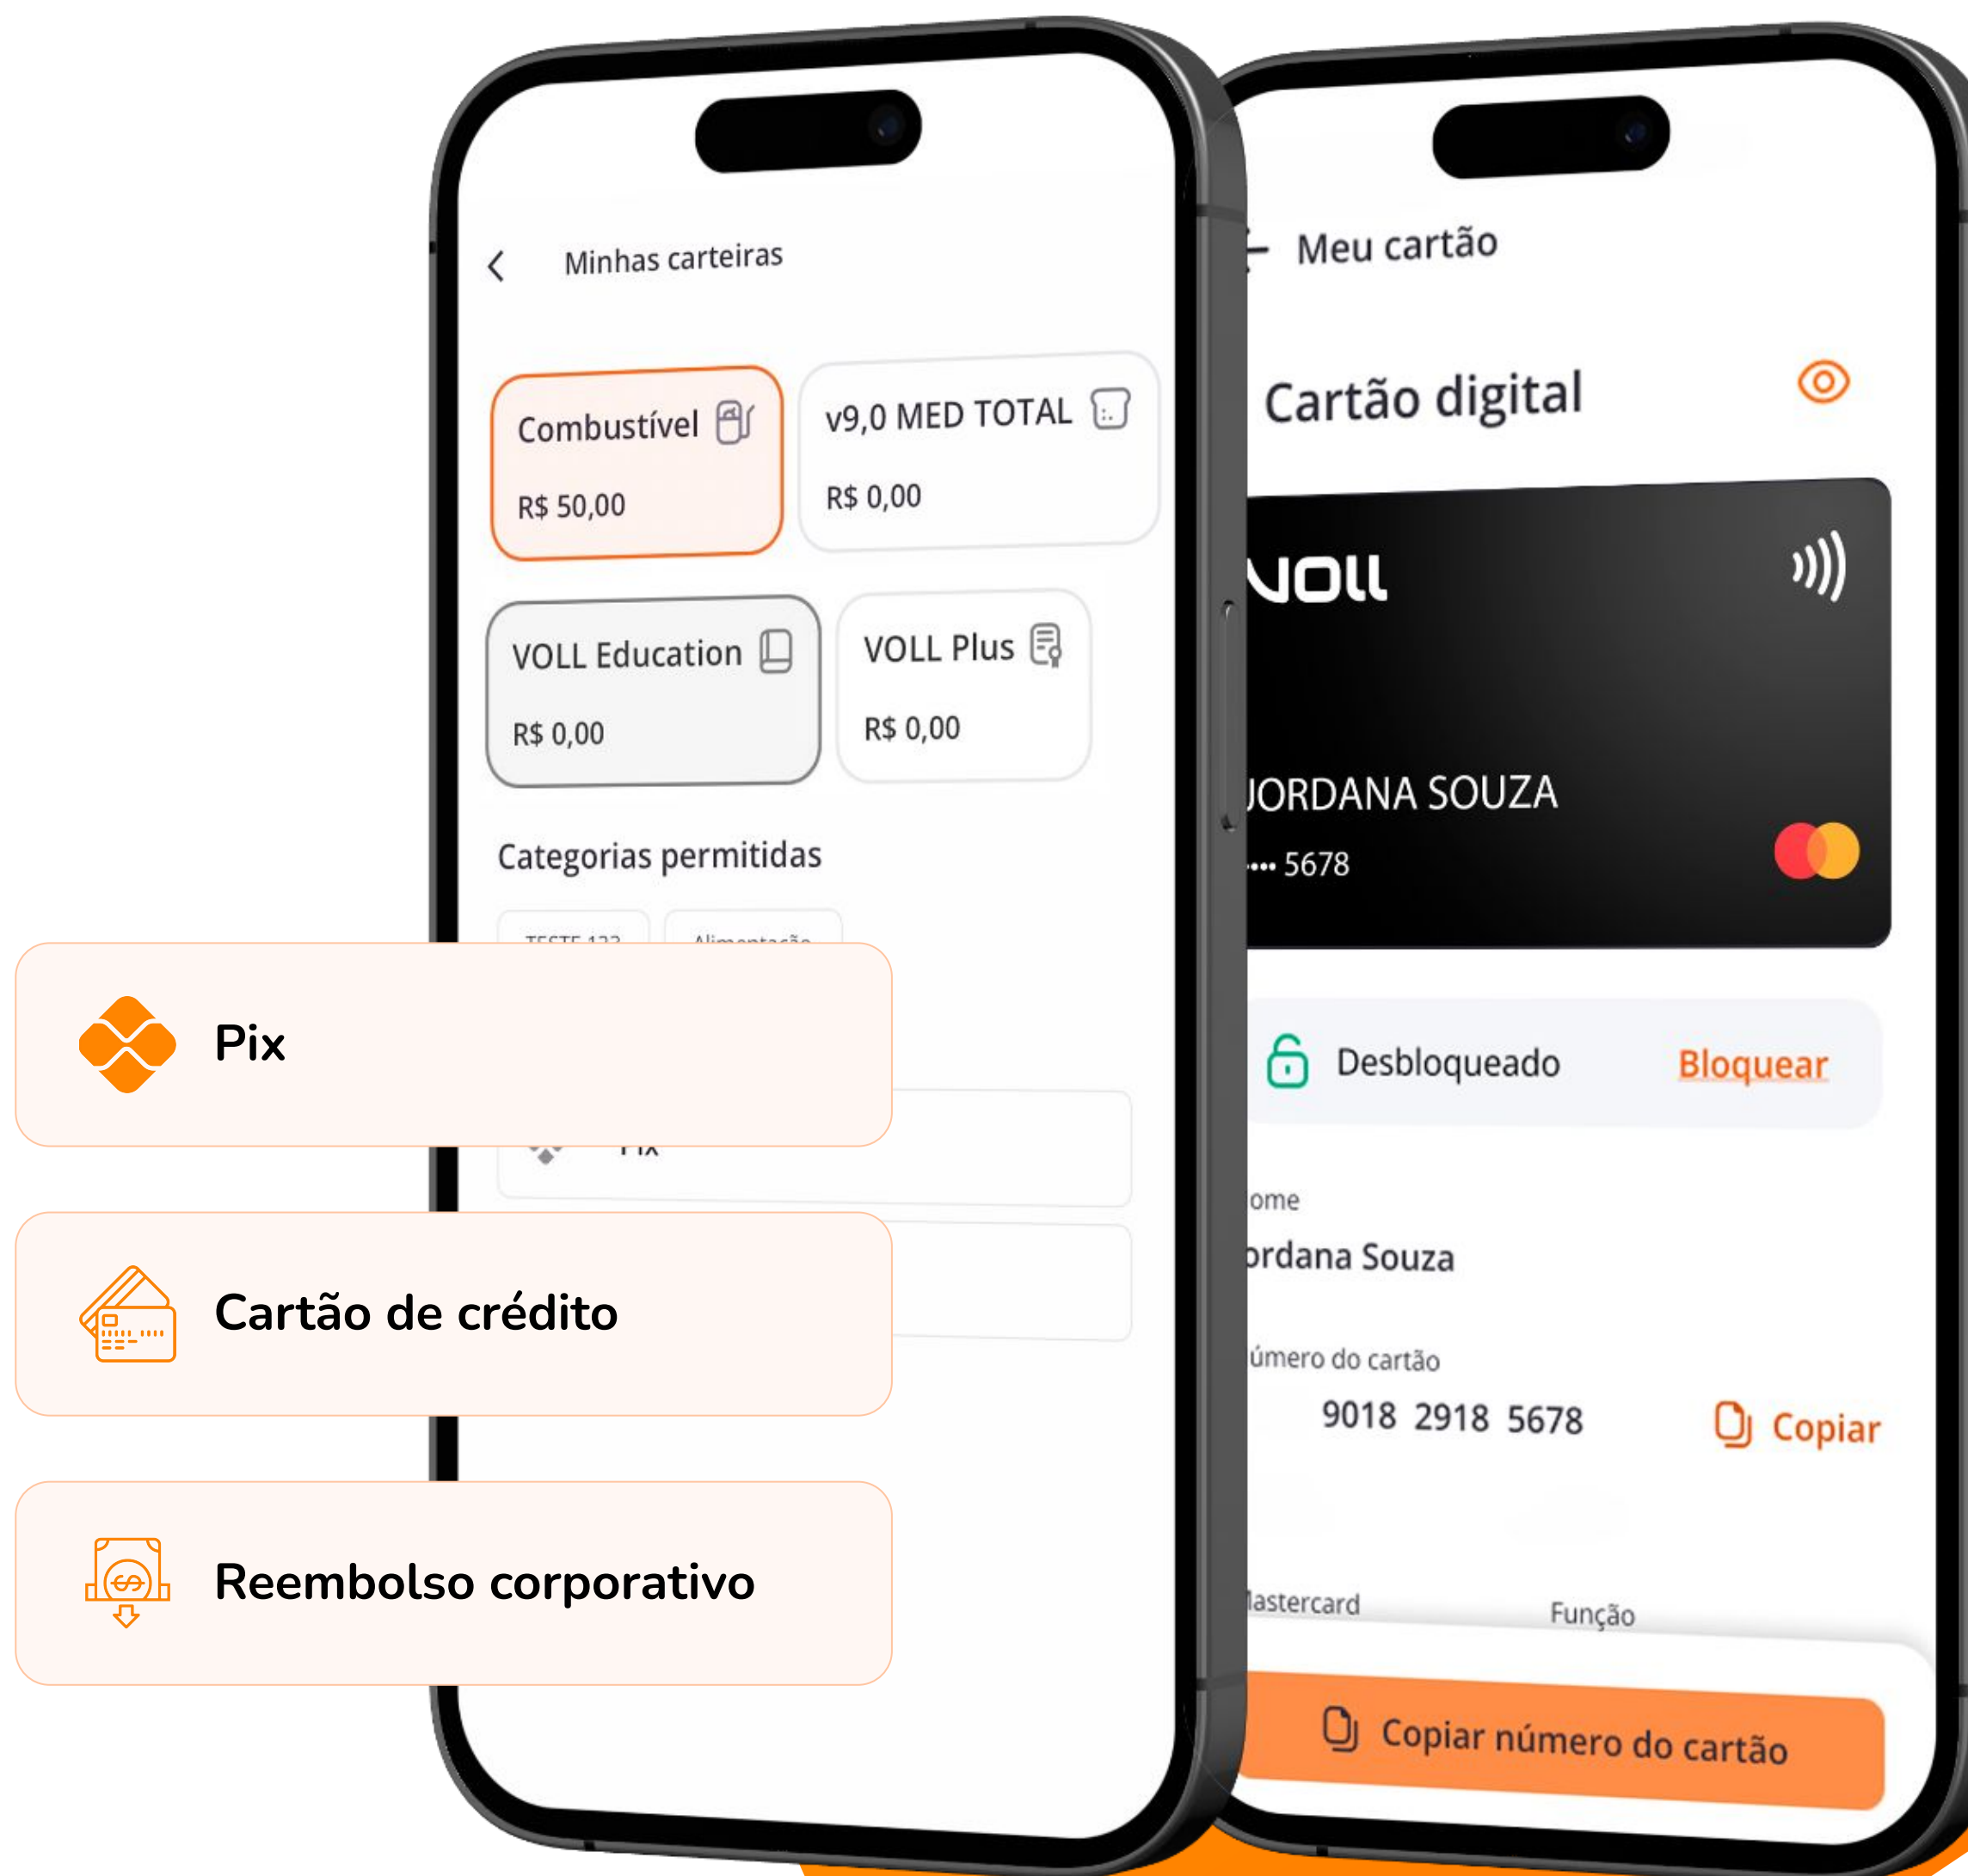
Minhas carteiras

Combustível
R$ 50,00

v9,0 MED TOTAL
R$ 0,00

VOLL Education
R$ 0,00

VOLL Plus
R$ 0,00

Categorias permitidas

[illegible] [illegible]

Pix

Cartão de crédito

Reembolso corporativo

Meu cartão

Cartão digital

VOLL

JORDANA SOUZA
•••• 5678

Desbloqueado
Bloquear

ome
ordana Souza

úmero do cartão
9018 2918 5678
Copiar

lastercard
Função

Copiar número do cartão